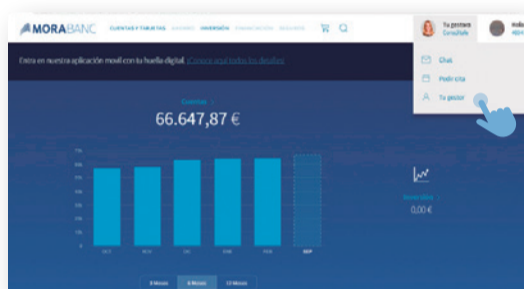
MORABANC CUENTAS Y TARJETAS AHORRO INVERSIÓN FINANCIACIÓN SEGUROS

Tu gestor
Consúltalo

Chat
Pedir cita
Tu gestor

Entra en nuestra aplicación movil con tu huella digital. ¡Conoce aquí todos los detalles!

Cuentas >
66.647,87 €

Inversión >
0,00 €

OCT NOV DIC ENE FEB SEP

3 Meses 6 Meses 12 Meses